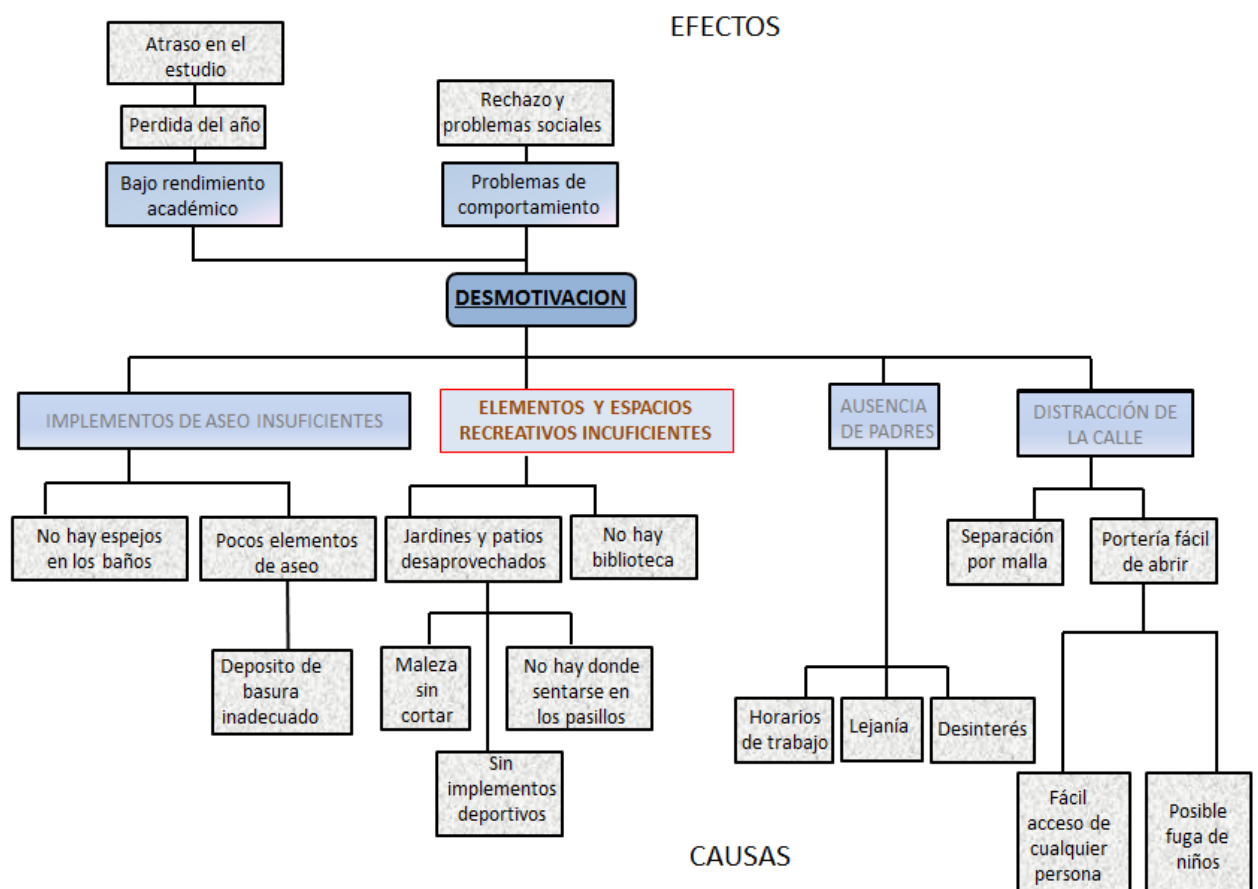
EFECTOS

Atraso en el estudio

Perdida del año

Bajo rendimiento académico

Rechazo y problemas sociales

Problemas de comportamiento

DESMOTIVACION

IMPLEMENTOS DE ASEO INSUFICIENTES

ELEMENTOS Y ESPACIOS RECREATIVOS INCUFICIENTES

AUSENCIA DE PADRES

DISTRACCIÓN DE LA CALLE

No hay espejos en los baños

Pocos elementos de aseo

Deposito de basura inadecuado

Jardines y patios desaprovechados

No hay biblioteca

Maleza sin cortar

No hay donde sentarse en los pasillos

Sin implementos deportivos

Horarios de trabajo

Lejanía

Desinterés

Separación por malla

Portería fácil de abrir

Fácil acceso de cualquier persona

Posible fuga de niños

CAUSAS